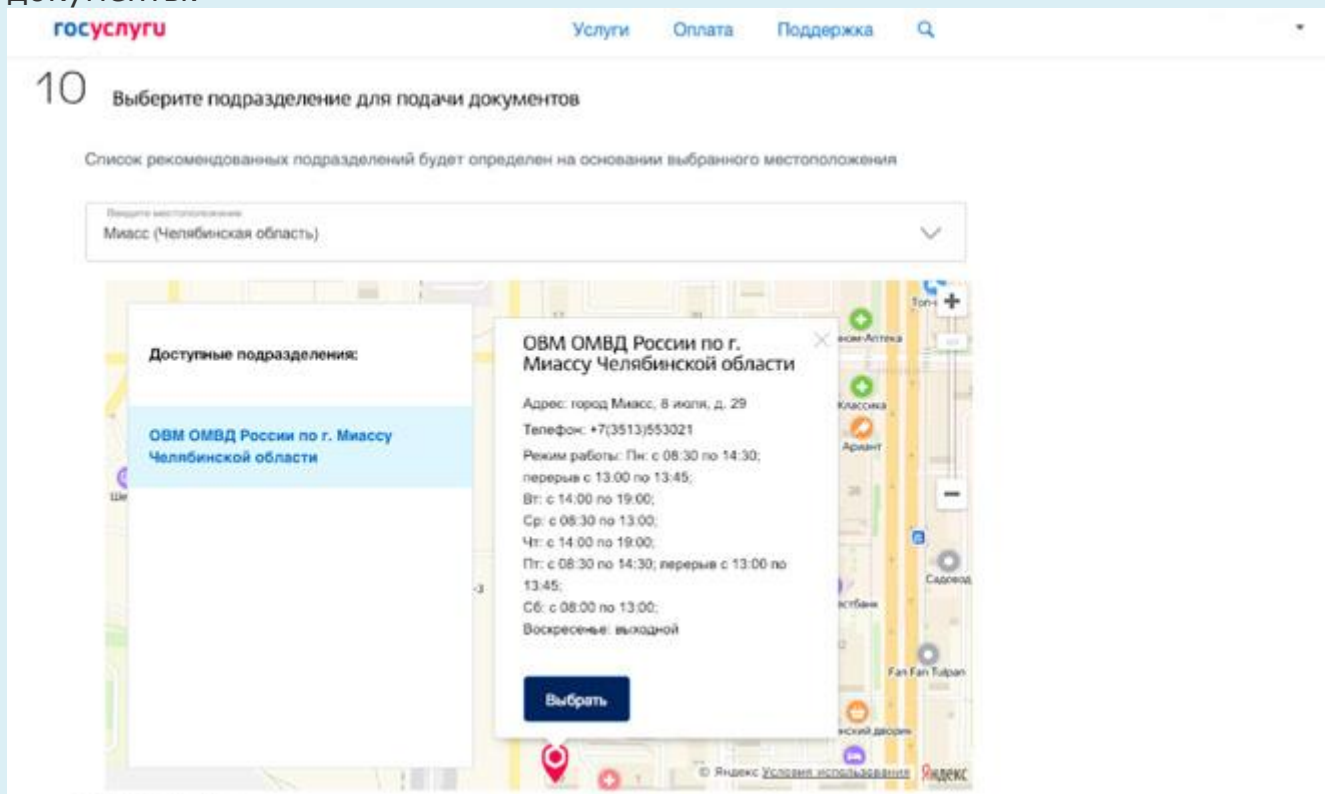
госуслуги

Услуги Оплата Поддержка

10 Выберите подразделение для подачи документов

Список рекомендованных подразделений будет определен на основании выбранного местоположения

Введите местоположение
Миасс (Челябинская область)

Доступные подразделения:

ОВМ ОМВД России по г. Миассу Челябинской области

ОВМ ОМВД России по г. Миассу Челябинской области

Адрес: город Миасс, 8 июля, д. 29

Телефон: +7(3513)553021

Режим работы: Пн: с 08:30 по 14:30; перерыв с 13:00 по 13:45;
Вт: с 14:00 по 19:00;
Ср: с 08:30 по 13:00;
Чт: с 14:00 по 19:00;
Пт: с 08:30 по 14:30; перерыв с 13:00 по 13:45;
Сб: с 08:00 по 13:00;
Воскресенье: выходной

Выбрать

Классика
Ариант
Садовод
Fan Fan Tulpan

© Яндекс Условия использования Яндекс